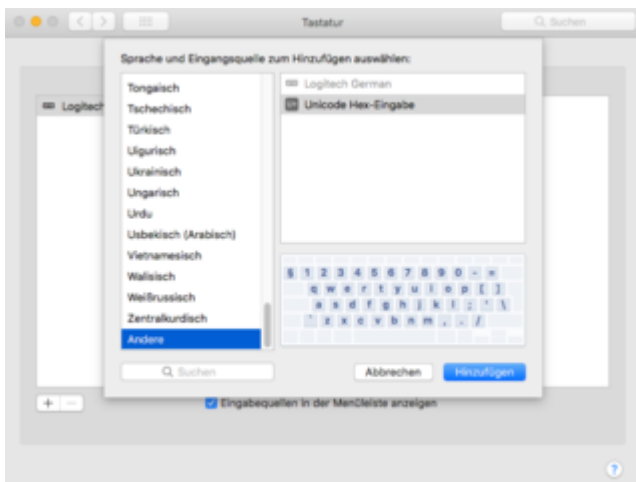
Tastatur

Suchen

Logitech

Sprache und Eingangsquelle zum Hinzufügen auswählen:

Tongaisch
Tschechisch
Türkisch
Uigurisch
Ukrainisch
Ungarisch
Urdu
Usbekisch (Arabisch)
Vietnamesisch
Walisisch
Weißrussisch
Zentralkurdisch
Andere

Logitech German
Unicode Hex-Eingabe

§ 1 2 3 4 5 6 7 8 9 0 - =
q w e r t y u i o p [ ]
a s d f g h j k l ; ' \
` z x c v b n m , . /

Suchen

Abbrechen

Hinzufügen

+ −

Eingabequellen in der Menüleiste anzeigen

?